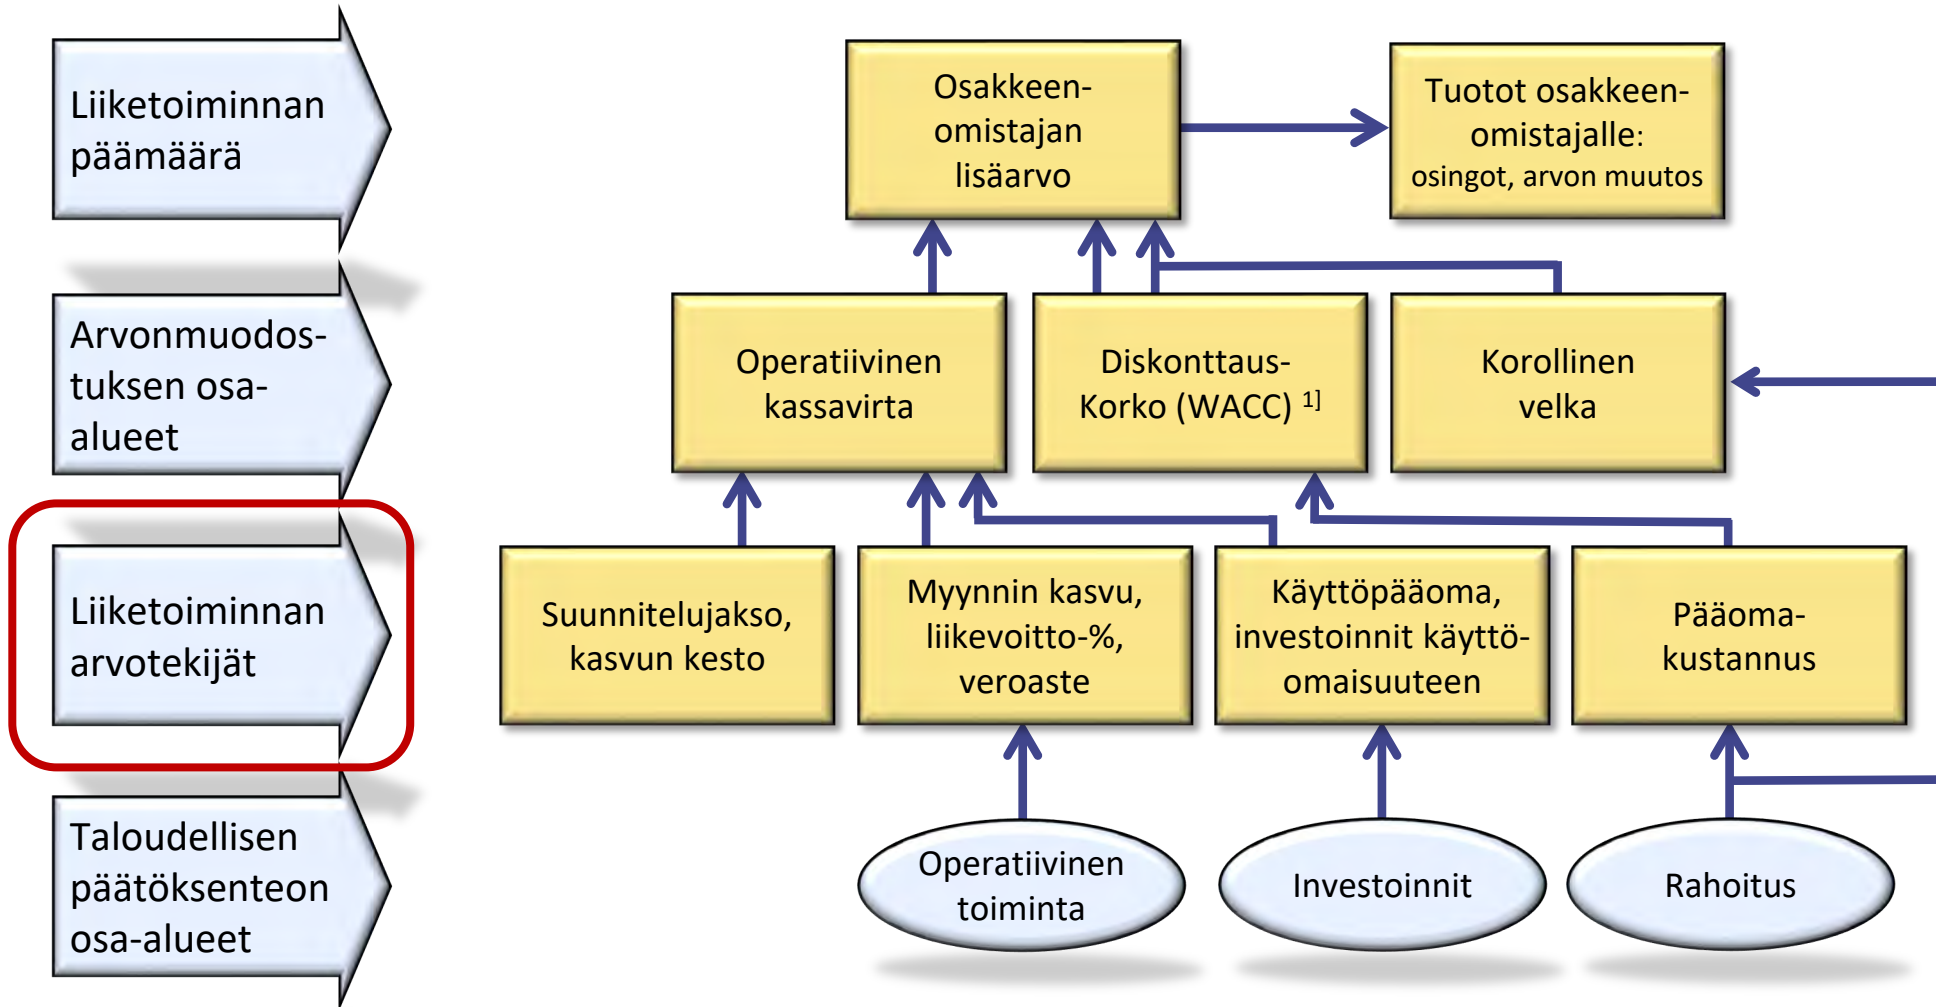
Liiketoiminnan päämäärä

Arvonmuodostuksen osa-alueet

Liiketoiminnan arvotekijät

Taloudellisen päätöksenteon osa-alueet

Osakkeenomistajan lisäarvo

Tuotot osakkeenomistajalle: osingot, arvon muutos

Operatiivinen kassavirta

Diskonttaus-Korko (WACC) $^{1]}$

Korollinen velka

Suunnitelujakso, kasvun kesto

Myynnin kasvu, liikevoitto-%, veroaste

Käyttöpääoma, investoinnit käyttöomaisuuteen

Pääomakustannus

Operatiivinen toiminta

Investoinnit

Rahoitus